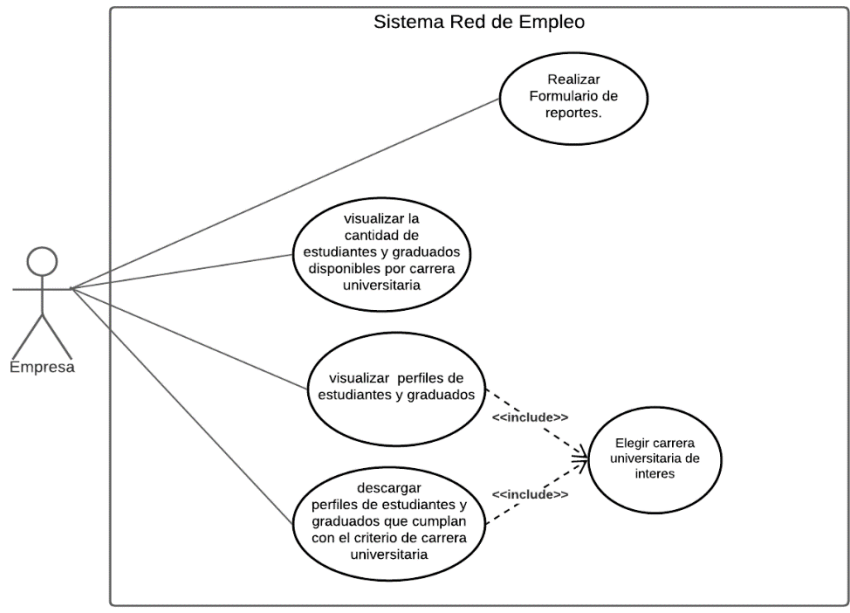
Sistema Red de Empleo

Empresa

Realizar Formulario de reportes.

visualizar la cantidad de estudiantes y graduados disponibles por carrera universitaria

visualizar perfiles de estudiantes y graduados

<<include>>

Elegir carrera universitaria de interes

<<include>>

descargar perfiles de estudiantes y graduados que cumplan con el criterio de carrera universitaria